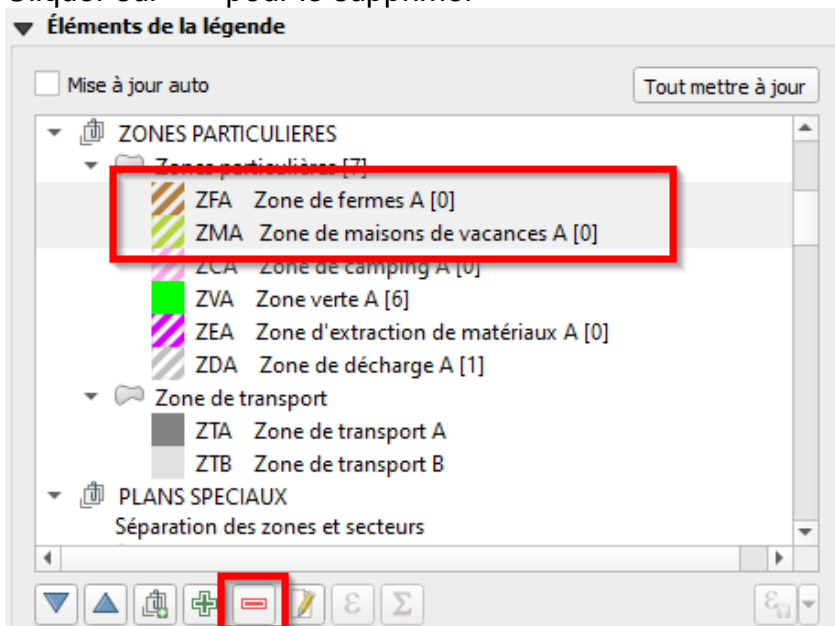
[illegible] pour le supprimer

Éléments de la légende

Mise à jour auto

Tout mettre à jour

ZONES PARTICULIERES
Zones particulières [7]
ZFA Zone de fermes A [0]
ZMA Zone de maisons de vacances A [0]
ZCA Zone de camping A [0]
ZVA Zone verte A [6]
ZEA Zone d'extraction de matériaux A [0]
ZDA Zone de décharge A [1]
Zone de transport
ZTA Zone de transport A
ZTB Zone de transport B
PLANS SPECIAUX
Séparation des zones et secteurs

ε Σ